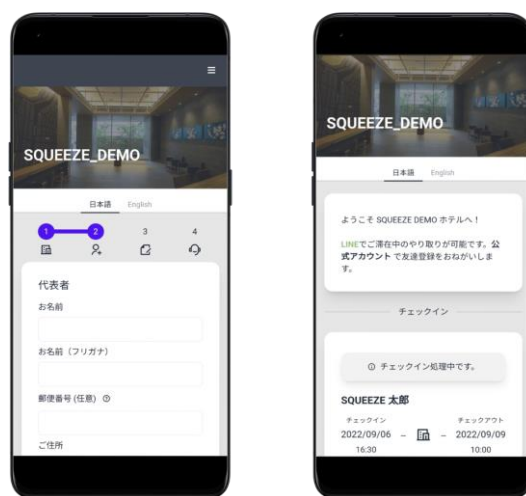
SQUEEZE_DEMO

日本語 English

1 2 3 4

代表者

お名前

お名前（フリガナ）

郵便番号 (任意)

ご住所

SQUEEZE_DEMO

日本語 English

ようこそ SQUEEZE DEMO ホテルへ！

LINEでご滞在中のやり取りが可能です。公式アカウント で友達登録をおねがいします。

チェックイン

チェックイン処理中です。

SQUEEZE 太郎

チェックイン
2022/09/06
16:30

チェックアウト
2022/09/09
10:00